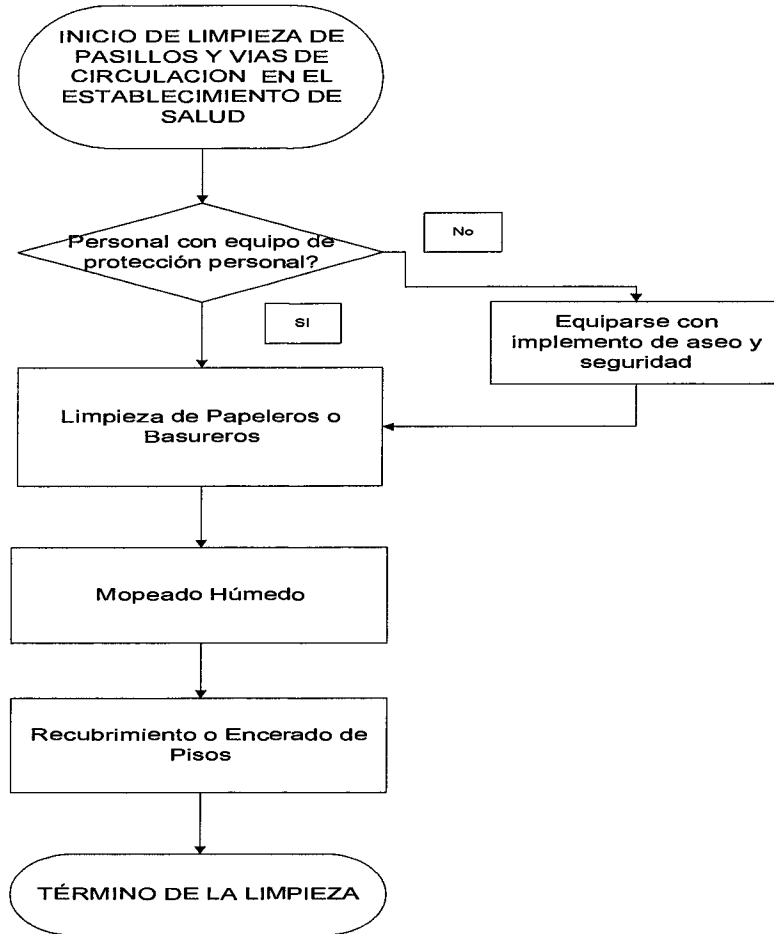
INICIO DE LIMPIEZA DE PASILLOS Y VIAS DE CIRCULACION EN EL ESTABLECIMIENTO DE SALUD

Personal con equipo de protección personal?

No

SI

Equiparse con implemento de aseo y seguridad

Limpieza de Papeleros o Basureros

Mopeado Húmedo

Recubrimiento o Encerado de Pisos

TÉRMINO DE LA LIMPIEZA